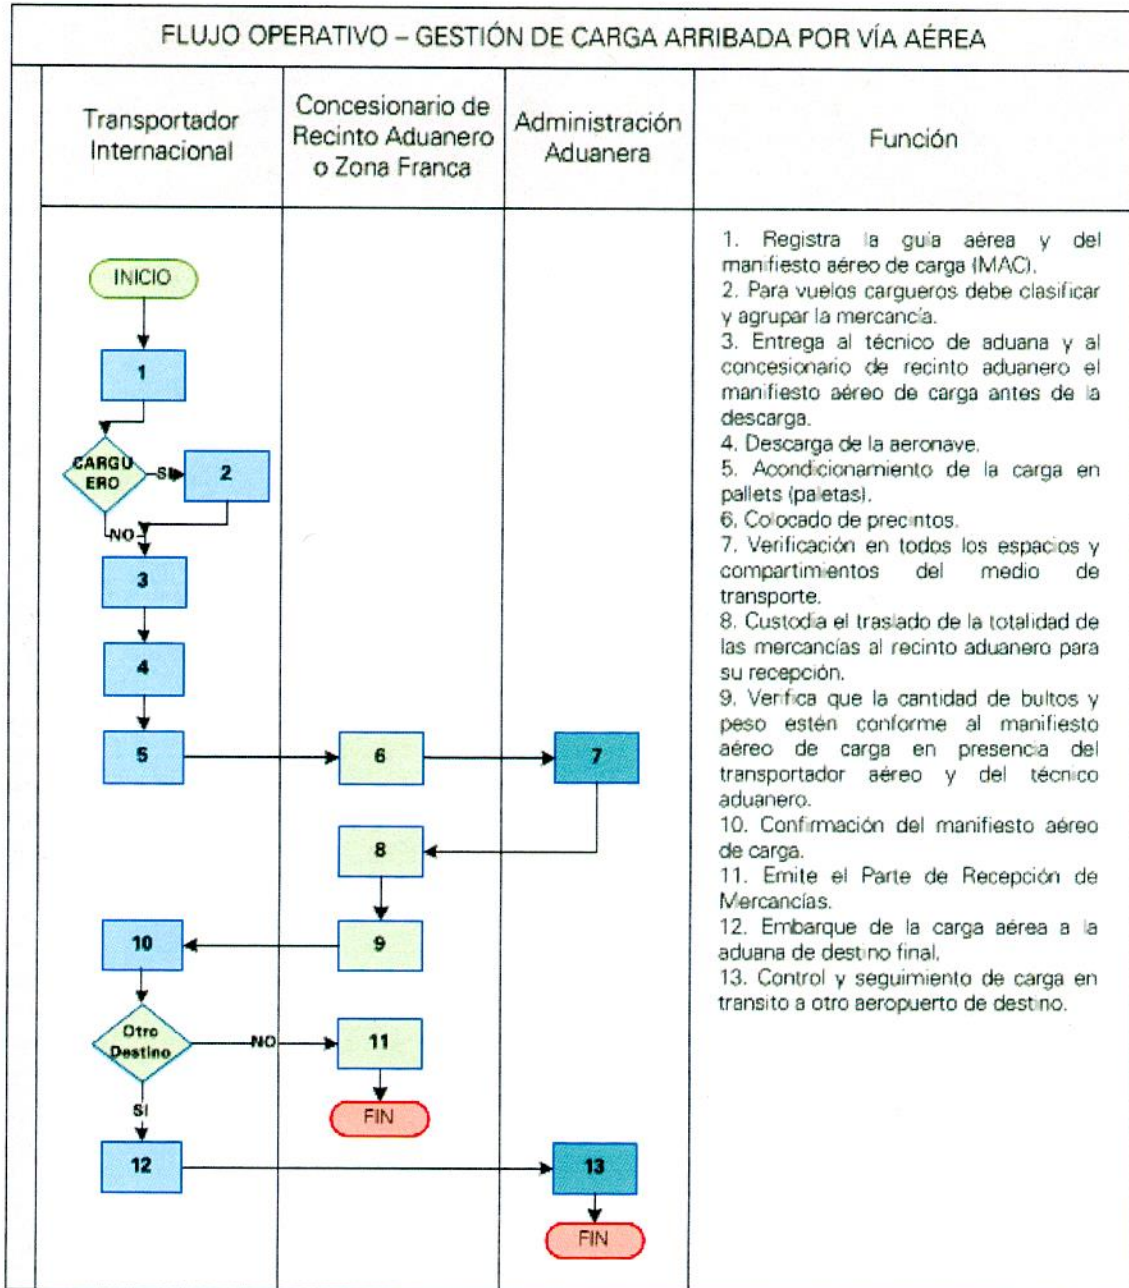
FLUJO OPERATIVO – GESTIÓN DE CARGA ARRIBADA POR VÍA AÉREA

| Transportador Internacional | Concesionario de Recinto Aduanero o Zona Franca | Administración Aduanera | Función |
|---|---|---|---|

INICIO
1
CARGUERO
SI
2
NO
3
4
5
6
7
8
9
10
Otro Destino
NO
11
FIN
SI
12
13
FIN

1. Registra la guía aérea y del manifiesto aéreo de carga (MAC).
2. Para vuelos cargueros debe clasificar y agrupar la mercancía.
3. Entrega al técnico de aduana y al concesionario de recinto aduanero el manifiesto aéreo de carga antes de la descarga.
4. Descarga de la aeronave.
5. Acondicionamiento de la carga en pallets (paletas).
6. Colocado de precintos.
7. Verificación en todos los espacios y compartimientos del medio de transporte.
8. Custodia el traslado de la totalidad de las mercancías al recinto aduanero para su recepción.
9. Verifica que la cantidad de bultos y peso estén conforme al manifiesto aéreo de carga en presencia del transportador aéreo y del técnico aduanero.
10. Confirmación del manifiesto aéreo de carga.
11. Emite el Parte de Recepción de Mercancías.
12. Embarque de la carga aérea a la aduana de destino final.
13. Control y seguimiento de carga en transito a otro aeropuerto de destino.